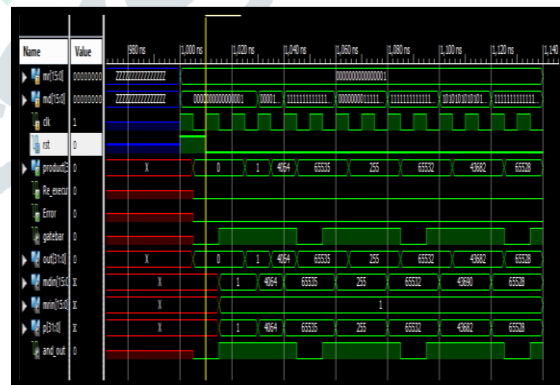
| Name | Value |
|---|---|
| mi[15:0] | 00000000 |
| md[15:0] | 00000000 |
| clk | 1 |
| rst | 0 |
| product[31:0] | 0 |
| Re_execu | 0 |
| Error | 0 |
| gatebar | 0 |
| out[31:0] | 0 |
| mdin[15:0] | X |
| min[15:0] | X |
| p[31:0] | X |
| and_out | 0 |

980 ns 1,000 ns 1,020 ns 1,040 ns 1,060 ns 1,080 ns 1,100 ns 1,120 ns 1,140

ZZZZZZZZZZZZZZZZ 0000000000000001

ZZZZZZZZZZZZZZZZ 0000000000000001 00001... 1111111111111... 0000000011111... 1111111111111... 1010101010101... 1111111111111...

X 0 1 4064 65535 255 65532 43682 65528

X 0 1 4064 65535 255 65532 43682 65528

X 1 4064 65535 255 65532 43690 65528

X 1

X 1 4064 65535 255 65532 43682 65528